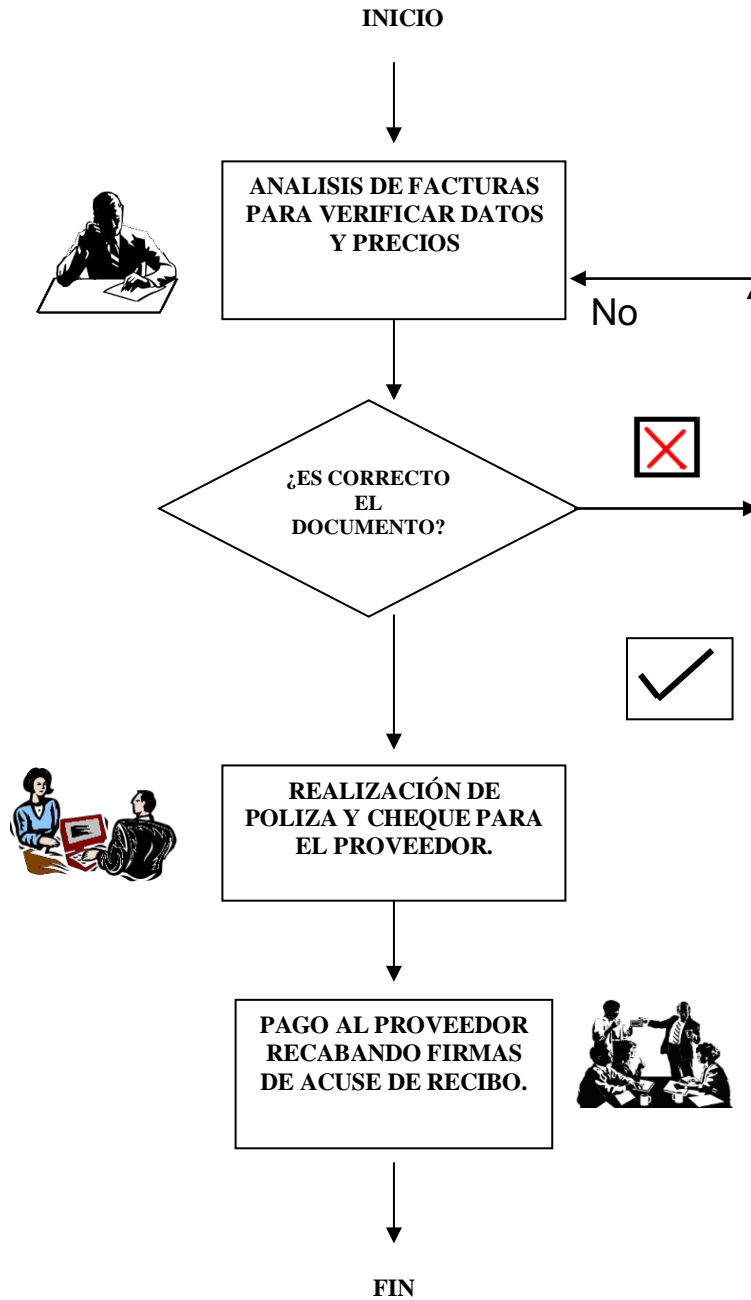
INICIO

ANALISIS DE FACTURAS PARA VERIFICAR DATOS Y PRECIOS

No

¿ES CORRECTO EL DOCUMENTO?

REALIZACIÓN DE POLIZA Y CHEQUE PARA EL PROVEEDOR.

PAGO AL PROVEEDOR RECABANDO FIRMAS DE ACUSE DE RECIBO.

FIN